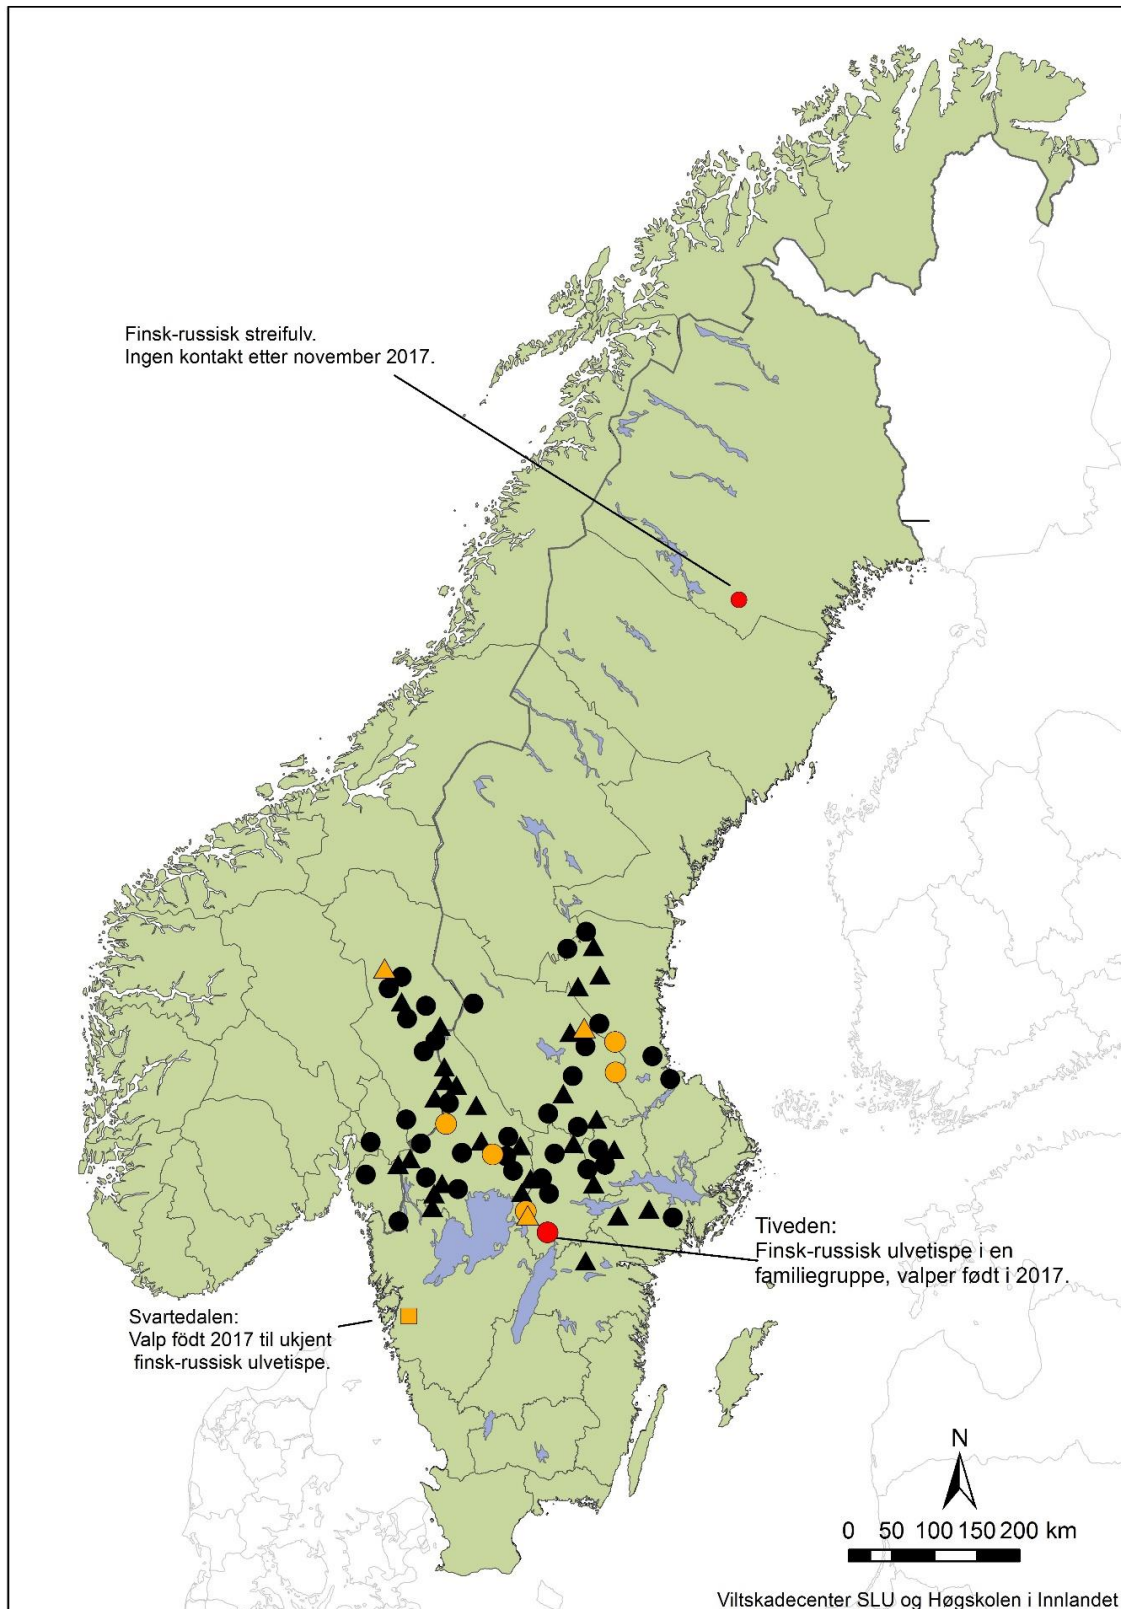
Finsk-russisk streifulv.
Ingen kontakt etter november 2017.

Tiveden:
Finsk-russisk ulvetispe i en familiegruppe, valper født i 2017.

Svartedalen:
Valp född 2017 til ukjent finsk-russisk ulvetispe.

N

0 50 100 150 200 km

Viltskadecenter SLU og Høgskolen i Innlandet